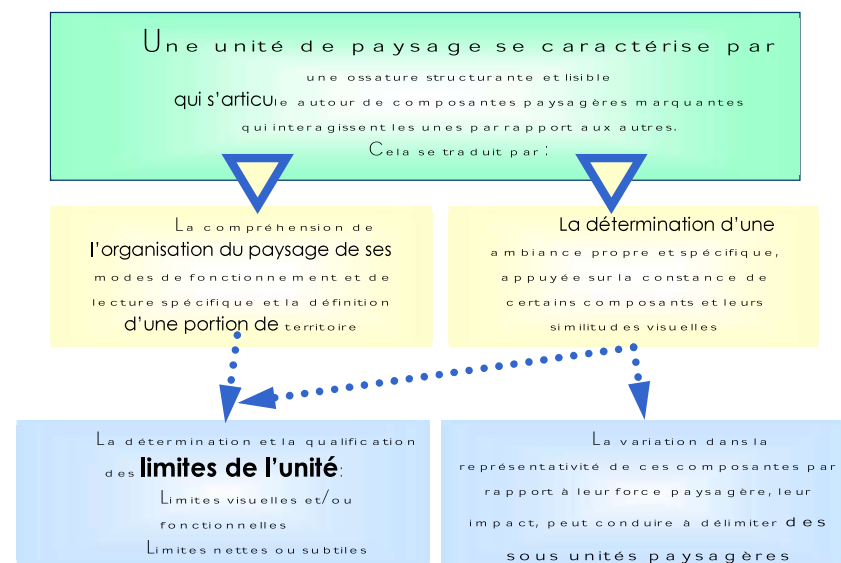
Une unité de paysage se caractérise par une ossature structurante et lisible qui s'articule autour de composantes paysagères marquantes qui interagissent les unes par rapport aux autres.
Cela se traduit par :

La compréhension de l'organisation du paysage de ses modes de fonctionnement et de lecture spécifique et la définition d'une portion de territoire

La détermination d'une ambiance propre et spécifique, appuyée sur la constance de certains composants et leurs similitudes visuelles

La détermination et la qualification des **limites de l'unité**:
Limites visuelles et/ou fonctionnelles
Limites nettes ou subtiles

La variation dans la représentativité de ces composantes par rapport à leur force paysagère, leur impact, peut conduire à délimiter des sous unités paysagères